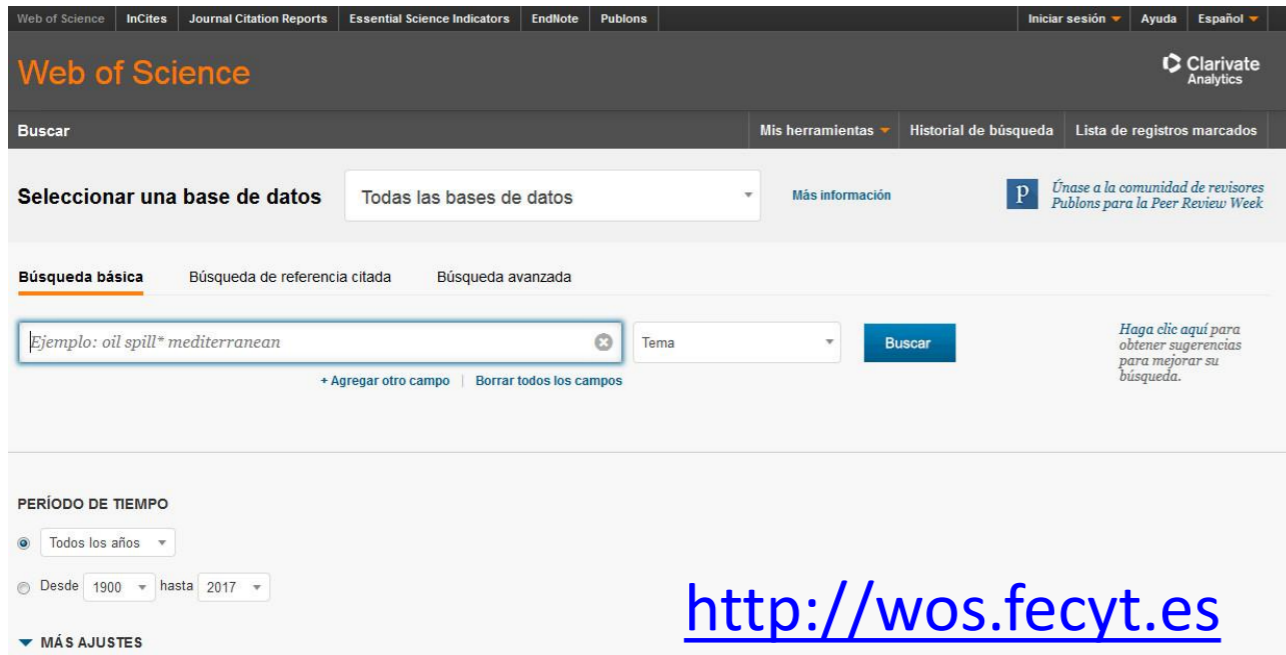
Web of Science | InCites | Journal Citation Reports | Essential Science Indicators | EndNote | Publons

Iniciar sesión | Ayuda | Español

Web of Science

Clarivate Analytics

Buscar

Mis herramientas | Historial de búsqueda | Lista de registros marcados

Seleccionar una base de datos

Todas las bases de datos

Más información

P

Únase a la comunidad de revisores Publons para la Peer Review Week

Búsqueda básica | Búsqueda de referencia citada | Búsqueda avanzada

Ejemplo: oil spill* mediterranean

Tema

Buscar

Haga clic aquí para obtener sugerencias para mejorar su búsqueda.

+ Agregar otro campo | Borrar todos los campos

PERÍODO DE TIEMPO

Todos los años

Desde 1900 hasta 2017

MÁS AJUSTES

http://wos.fecyt.es